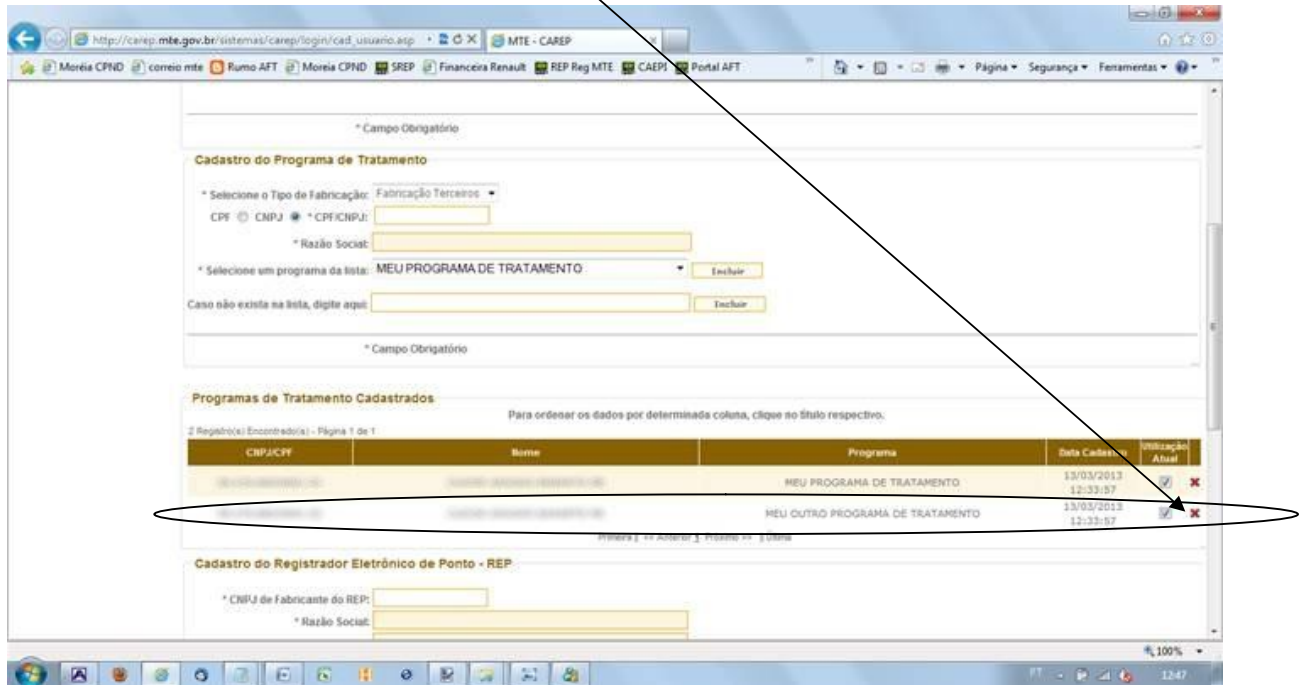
http://carep.mte.gov.br/sistemas/carep/login/cad_usuario.asp
MTE - CAREP

Moréia CPND | correio mte | Rumo AFT | Moreia CPND | SREP | Financeira Renault | REP Reg MTE | CAEPI | Portal AFT

Página ▾ Segurança ▾ Ferramentas ▾

* Campo Obrigatório

Cadastro do Programa de Tratamento

* Selecione o Tipo de Fabricação: Fabricação Terceiros

CPF ○ CNPJ ● * CPF/CNPJ:

* Razão Social:

* Selecione um programa da lista: MEU PROGRAMA DE TRATAMENTO | Incluir

Caso não exista na lista, digite aqui: | Incluir

* Campo Obrigatório

Programas de Tratamento Cadastrados

Para ordenar os dados por determinada coluna, clique no título respectivo.

2 Registro(s) Encontrado(s) - Página 1 de 1

| CNPJ/CPF | Nome | Programa | Data Cadastro | Utilização Atual | |
|---|---|---|---|---|---|
| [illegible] | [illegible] | MEU PROGRAMA DE TRATAMENTO | 13/03/2013 12:33:57 | ☑ | ✖ |
| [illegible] | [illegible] | MEU OUTRO PROGRAMA DE TRATAMENTO | 13/03/2013 12:33:57 | ☑ | ✖ |

Primeira | << Anterior | Próximo >> | Última

Cadastro do Registrador Eletrônico de Ponto - REP

* CNPJ do Fabricante do REP:

* Razão Social:

100%

PT 12:47